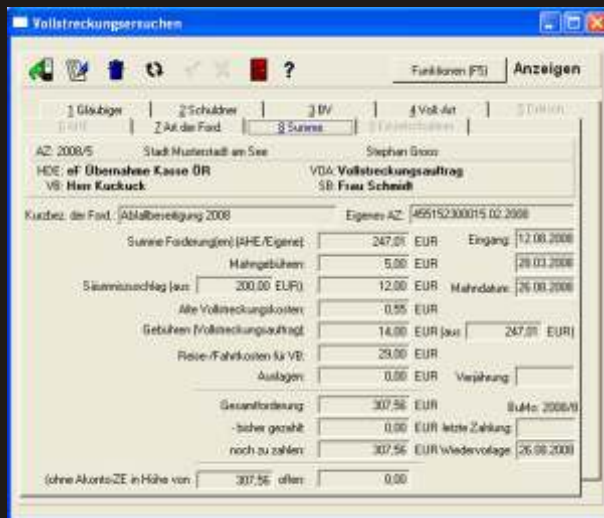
Vollstreckungsersuchen

?

Funktionen (F5)

Anzeigen

1 Gläubiger | 2 Schuldner | 3 BV | 4 Voll.Art | 5 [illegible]

6 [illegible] | 7 Art der Ford. | 8 Summe | 9 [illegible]

AZ: 2008/5 Stadt Musterstadt am See Stephan Gross

HDE: eF Übernahme Kasse ÖR

VDA: Vollstreckungsauftrag

VB: Herr Kuckuck

SB: Frau Schmidt

Kurzbez. der Ford.: Abfallbeseitigung 2008

Eigenes AZ: 455152300015 02.2008

Summe Forderung(en) (AHE/Eigene): 247,01 EUR

Eingang: 12.08.2008

Mahngebühren: 5,00 EUR

28.03.2008

Säumniszuschlag (aus 200,00 EUR): 12,00 EUR

Mahndatum: 26.08.2008

Alte Vollstreckungskosten: 0,55 EUR

Gebühren (Vollstreckungsauftrag): 14,00 EUR (aus 247,01 EUR)

Reise-/Fahrkosten für VB: 29,00 EUR

Auslagen: 0,00 EUR

Verjährung:

Gesamtforderung: 307,56 EUR

BuNo: 2008/8

- bisher gezahlt: 0,00 EUR letzte Zahlung:

noch zu zahlen: 307,56 EUR Wiedervorlage: 26.08.2008

(ohne Akonto-ZE in Höhe von 307,56 offen: 0,00